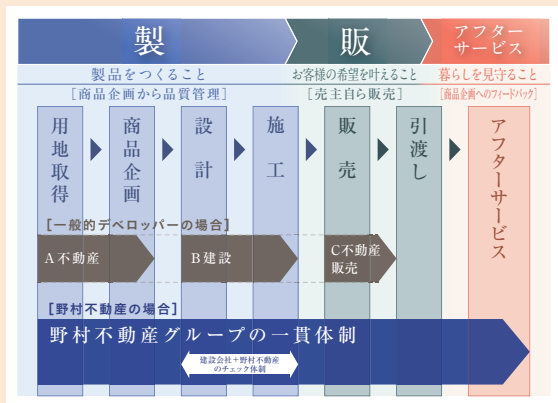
製

販

アフターサービス

製品をつくること

お客様の希望を叶えること

暮らしを見守ること

［商品企画から品質管理］

［売主自ら販売］

［商品企画へのフィードバック］

用地取得

商品企画

設計

施工

販売

引渡し

アフターサービス

［一般的デベロッパーの場合］

A 不動産

B 建設

C 不動産販売

［野村不動産の場合］

野村不動産グループの一貫体制

建設会社＋野村不動産のチェック体制